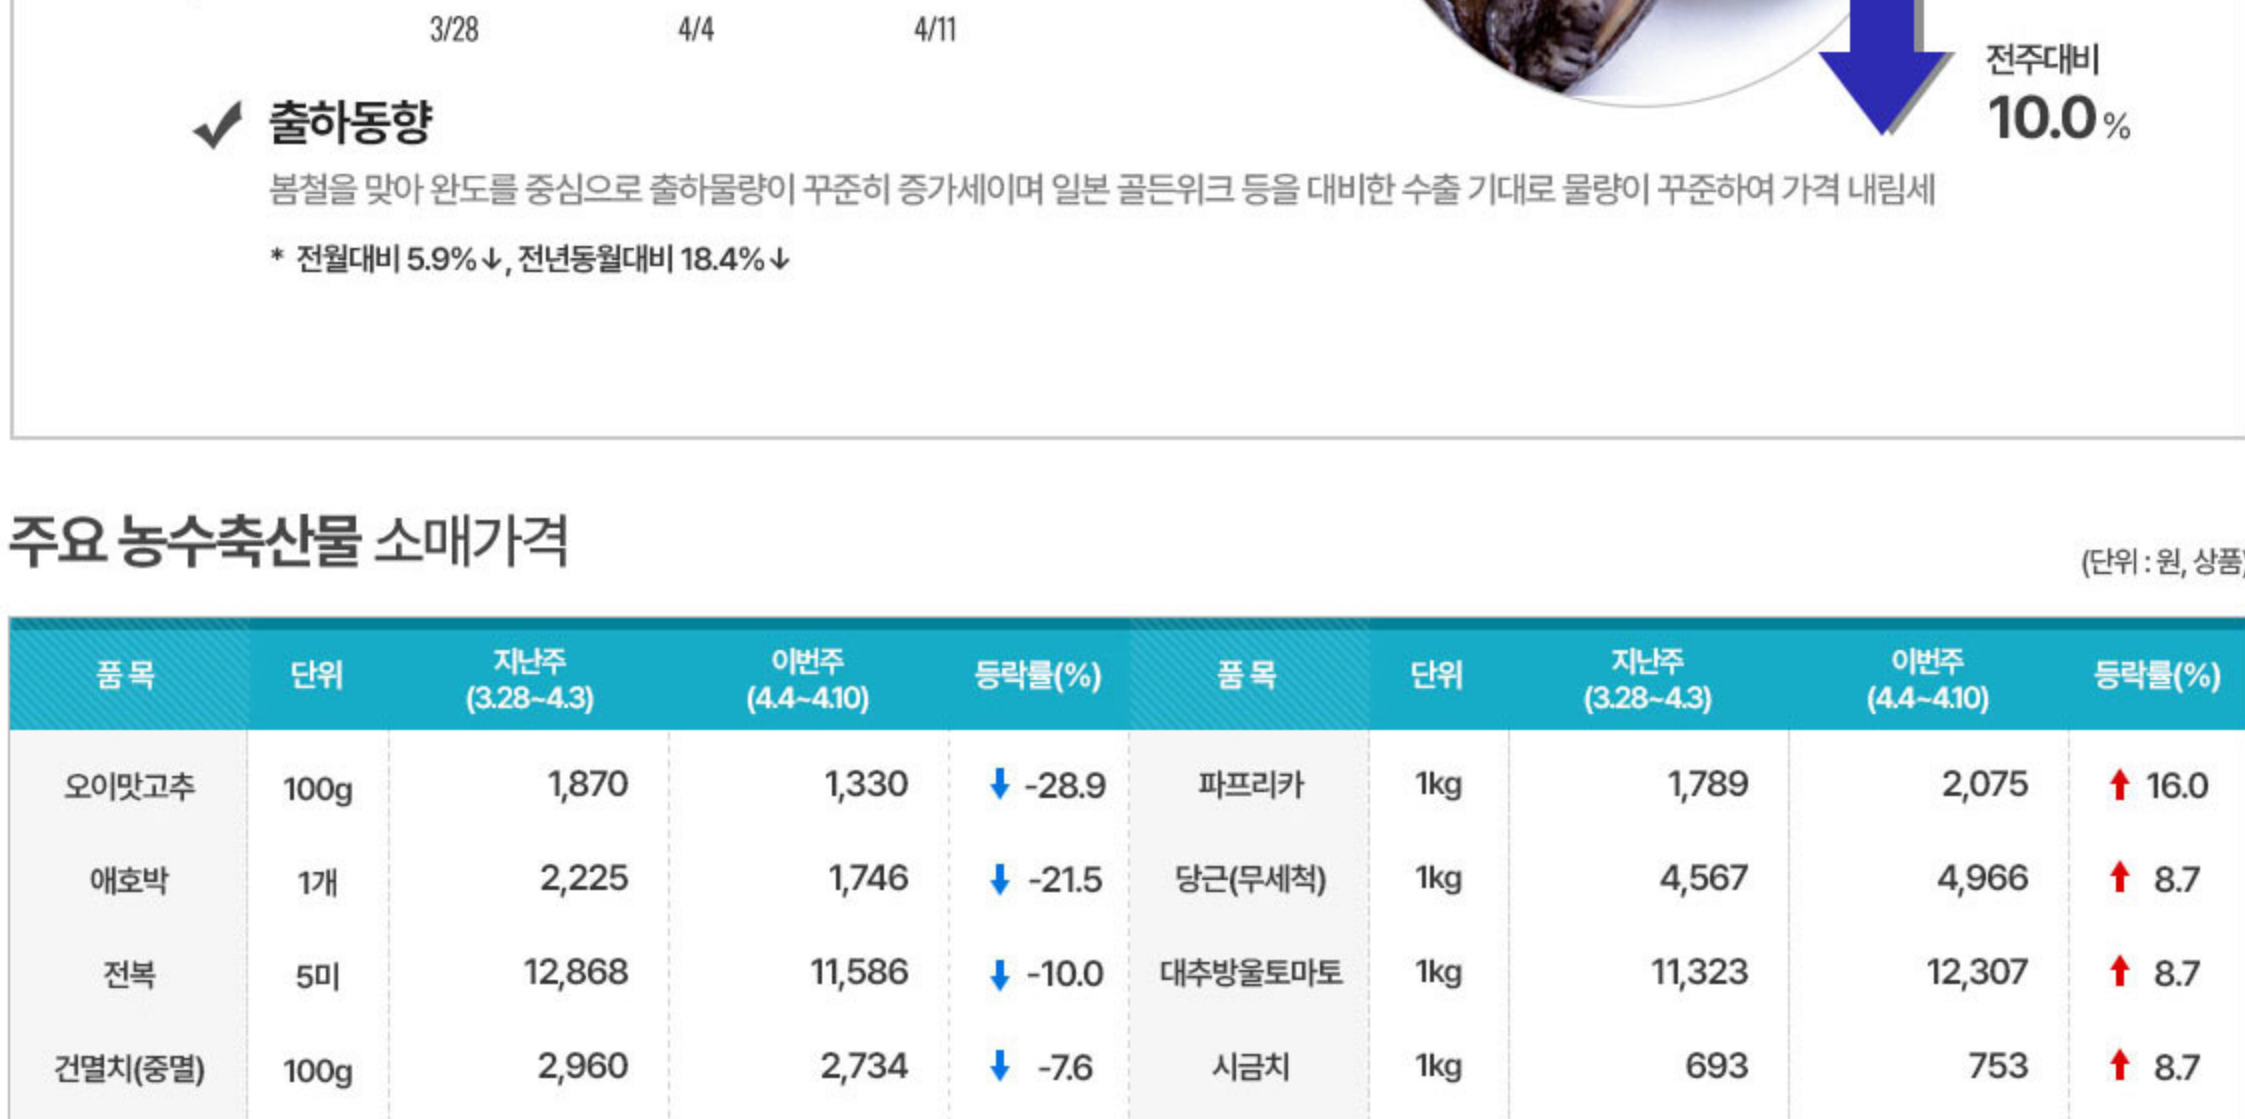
3/28 4/4 4/11

전주대비
10.0%

출하동향
봄철을 맞아 완도를 중심으로 출하물량이 꾸준히 증가세이며 일본 골든위크 등을 대비한 수출 기대로 물량이 꾸준하여 가격 내림세

* 전월대비 5.9%↓, 전년동월대비 18.4%↓

주요 농수축산물 소매가격

(단위 : 원, 상품

| 품 목 | 단위 | 지난주 (3.28~4.3) | 이번주 (4.4~4.10) | 등락률(%) | 품 목 | 단위 | 지난주 (3.28~4.3) | 이번주 (4.4~4.10) | 등락률(%) |
|---|---|---|---|---|---|---|---|---|---|
| 오이맛고추 | 100g | 1,870 | 1,330 | ↓ -28.9 | 파프리카 | 1kg | 1,789 | 2,075 | ↑ 16.0 |
| 애호박 | 1개 | 2,225 | 1,746 | ↓ -21.5 | 당근(무세척) | 1kg | 4,567 | 4,966 | ↑ 8.7 |
| 전복 | 5미 | 12,868 | 11,586 | ↓ -10.0 | 대추방울토마토 | 1kg | 11,323 | 12,307 | ↑ 8.7 |
| 건멸치(중멸) | 100g | 2,960 | 2,734 | ↓ -7.6 | 시금치 | 1kg | 693 | 753 | ↑ 8.7 |